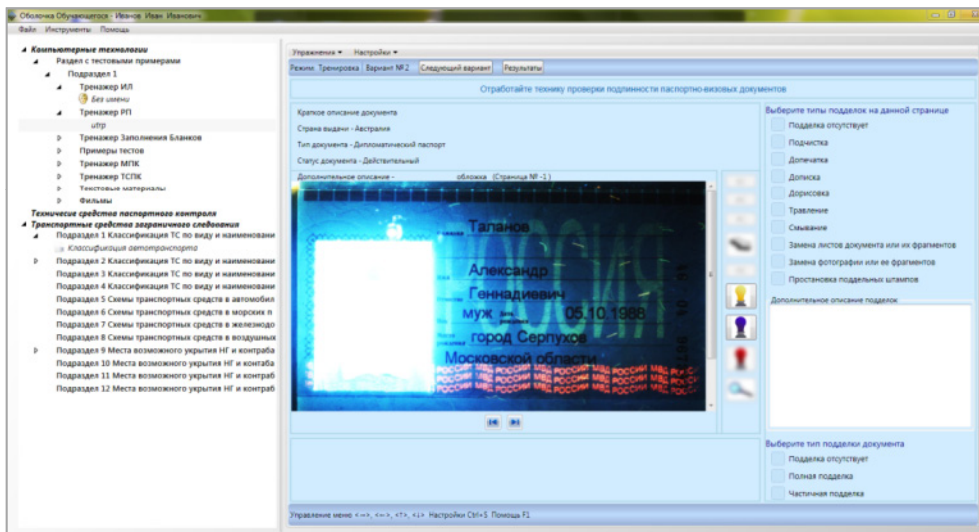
Оболочка Обучающегося - Иванов Иван Иванович

Файл Инструменты Помощь

Компьютерные технологии
Раздел с тестовыми примерами
Подраздел 1
Тренажер ИЛ
Без имени
Тренажер РП
utp
Тренажер Заполнения Бланков
Примеры тестов
Тренажер МПК
Тренажер ТСПК
Текстовые материалы
Фильмы
Технические средства паспортного контроля
Транспортные средства заграничного следования
Подраздел 1 Классификация ТС по виду и наименовани
Классификация автотранспорта
Подраздел 2 Классификация ТС по виду и наименовани
Подраздел 3 Классификация ТС по виду и наименовани
Подраздел 4 Классификация ТС по виду и наименовани
Подраздел 5 Схемы транспортных средств в автомобил
Подраздел 6 Схемы транспортных средств в морских п
Подраздел 7 Схемы транспортных средств в железнодо
Подраздел 8 Схемы транспортных средств в воздушных
Подраздел 9 Места возможного укрытия НГ и контраба
Подраздел 10 Места возможного укрытия НГ и контраба
Подраздел 11 Места возможного укрытия НГ и контраб
Подраздел 12 Места возможного укрытия НГ и контраб

Упражнения ▾ Настройки ▾

Режим: Тренировка Вариант № 2 Следующий вариант Результаты

Отработайте технику проверки подлинности паспортно-визовых документов

Краткое описание документа
Страна выдачи - Австралия
Тип документа - Дипломатический паспорт
Статус документа - Действительный
Дополнительное описание - обложка (Страница № -1)

Таланов
Александр
Геннадиевич
муж 05.10.1988
город Серпухов
Московской области

Выберите типы подделок на данной странице
Подделка отсутствует
Подчистка
Допечатка
Дописка
Дорисовка
Травление
Смывание
Замена листов документа или их фрагментов
Замена фотографии или ее фрагментов
Простановка поддельных штампов
Дополнительное описание подделок

Выберите тип подделки документа
Подделка отсутствует
Полная подделка
Частичная подделка

Управление меню <-->, <-->, <T>, <I> Настройки Ctrl+S Помощь F1